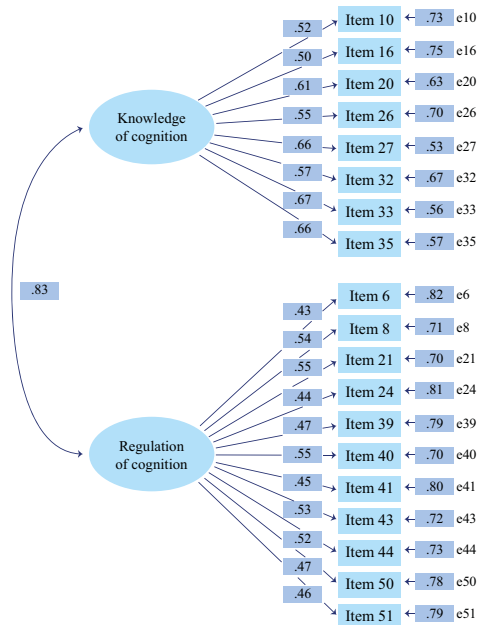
Knowledge of cognition

.52 Item 10 .73 e10
.50 Item 16 .75 e16
.61 Item 20 .63 e20
.55 Item 26 .70 e26
.66 Item 27 .53 e27
.57 Item 32 .67 e32
.67 Item 33 .56 e33
.66 Item 35 .57 e35

.83

Regulation of cognition

.43 Item 6 .82 e6
.54 Item 8 .71 e8
.55 Item 21 .70 e21
.44 Item 24 .81 e24
.47 Item 39 .79 e39
.55 Item 40 .70 e40
.45 Item 41 .80 e41
.53 Item 43 .72 e43
.52 Item 44 .73 e44
.47 Item 50 .78 e50
.46 Item 51 .79 e51